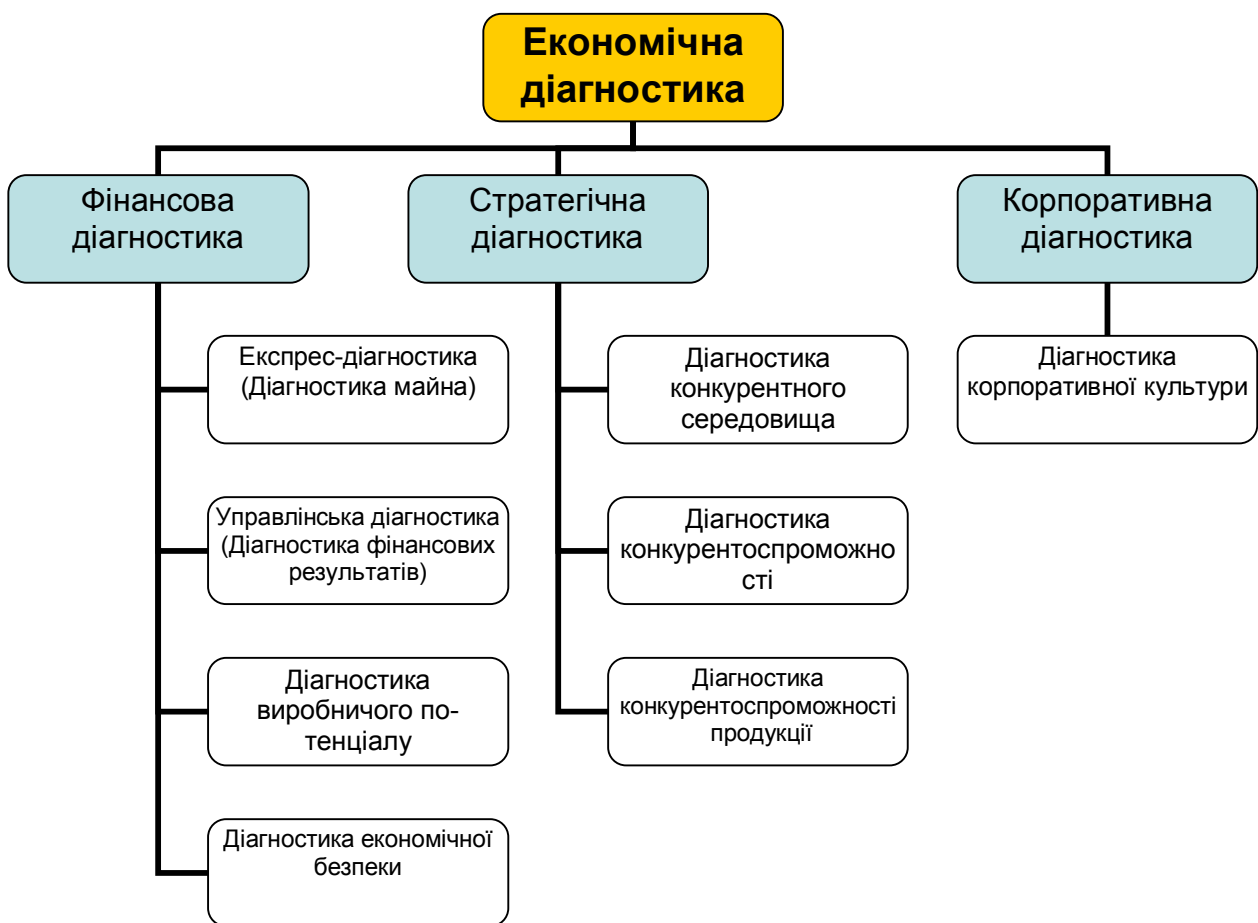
Економічна діагностика

Фінансова діагностика

Експрес-діагностика (Діагностика майна)

Управлінська діагностика (Діагностика фінансових результатів)

Діагностика виробничого потенціалу

Діагностика економічної безпеки

Стратегічна діагностика

Діагностика конкурентного середовища

Діагностика конкурентоспроможності

Діагностика конкурентоспроможності продукції

Корпоративна діагностика

Діагностика корпоративної культури